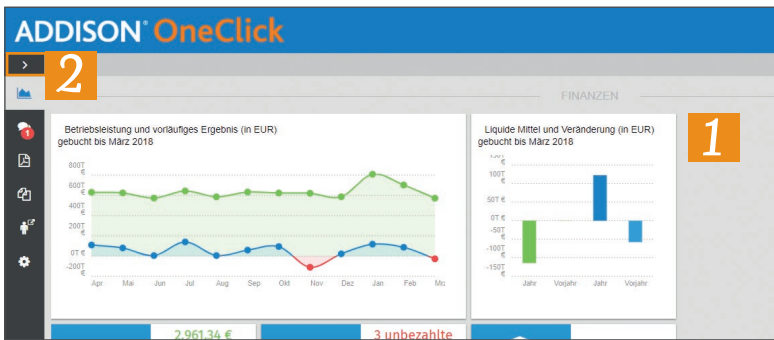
ADDISON® OneClick

>
2

FINANZEN

1

Betriebsleistung und vorläufiges Ergebnis (in EUR) gebucht bis März 2018

800T €
600T €
400T €
200T €
0T €
-200T €

Apr Mai Jun Jul Aug Sep Okt Nov Dez Jan Feb Mär

Liquide Mittel und Veränderung (in EUR) gebucht bis März 2018

150T €
100T €
50T €
0T €
-50T €
-100T €
-150T €

Jahr Vorjahr Jahr Vorjahr

2.961,34 €
3 unbezahlte